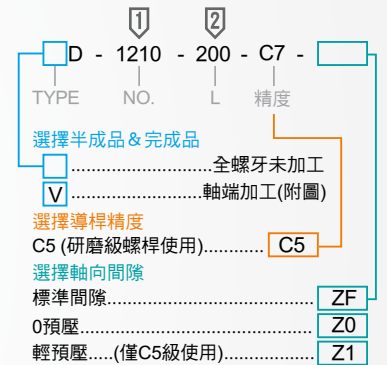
1 2

D - 1210 - 200 - C7 -

TYPE NO. L 精度

選擇半成品＆完成品

..............................全螺牙未加工

V ..............................軸端加工(附圖)

選擇導桿精度

C5 (研磨級螺桿使用)............ C5

選擇軸向間隙

標準間隙................................................ ZF

0預壓...................................................... Z0

輕預壓.....(僅C5級使用)........................ Z1